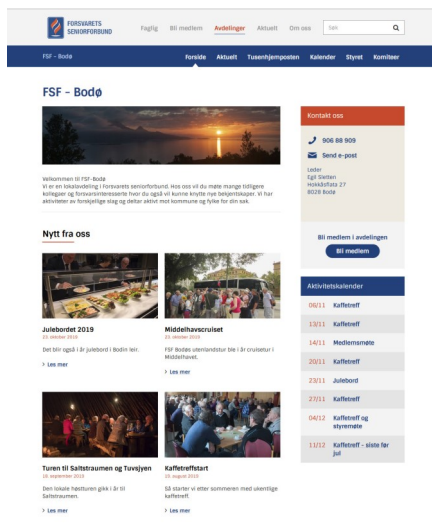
FORSVARETS SENIORFORBUND

Faglig Bli medlem Avdelinger Aktuelt Om oss Søk

FSF - Bodø

Forside Aktuelt Tusenhjemposten Kalender Styret Komiteer

FSF - Bodø

Velkommen til FSF- Bodø
Vi er en lokalavdeling i Forsvarets seniorforbund. Hos oss vil du møte mange tidligere kollegaer og forsvarsinteresserte hvor du også vil kunne knytte nye bekjentskaper. Vi har aktiviteter av forskjellige slag og deltar aktivt mot kommune og fylke for din sak.

Nytt fra oss

Julebordet 2019
23. oktober 2019
Det blir også i år julebord i Bodin leir.
Les mer

Middelhavscruiset
23. oktober 2019
FSF Bodøs utenlandstur ble i år cruisetur i Middelhavet.
Les mer

Turen til Saltstraumen og Tuvsjyen
16. september 2019
Den lokale høstturen gikk i år til Saltstraumen.
Les mer

Kaffetreffstart
15. august 2019
Så starter vi etter sommeren med ukentlige kaffetreff.
Les mer

Kontakt oss

906 88 909

Send e-post

Leder
Egil Sletten
Hokkådsflata 27
8028 Bodø

Bli medlem i avdelingen
Bli medlem

Aktivitetskalender

06/11 Kaffetreff

13/11 Kaffetreff

14/11 Medlemsmøte

20/11 Kaffetreff

23/11 Julebord

27/11 Kaffetreff

04/12 Kaffetreff og styremøte

11/12 Kaffetreff - siste før jul